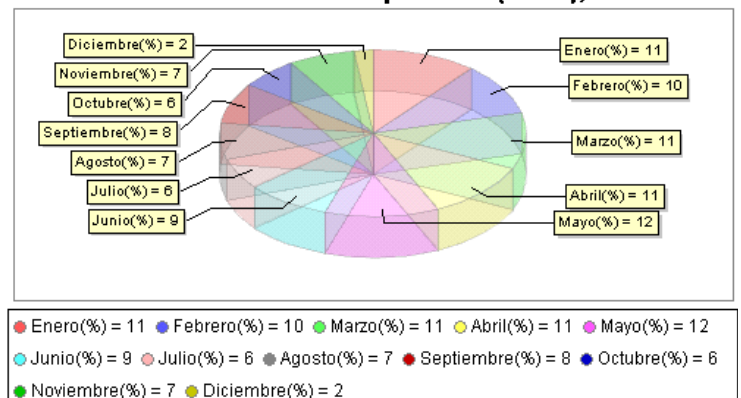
Diciembre(%) = 2
Noviembre(%) = 7
Octubre(%) = 6
Septiembre(%) = 8
Agosto(%) = 7
Julio(%) = 6
Junio(%) = 9
Enero(%) = 11
Febrero(%) = 10
Marzo(%) = 11
Abril(%) = 11
Mayo(%) = 12

Enero(%) = 11 Febrero(%) = 10 Marzo(%) = 11 Abril(%) = 11 Mayo(%) = 12
Junio(%) = 9 Julio(%) = 6 Agosto(%) = 7 Septiembre(%) = 8 Octubre(%) = 6
Noviembre(%) = 7 Diciembre(%) = 2